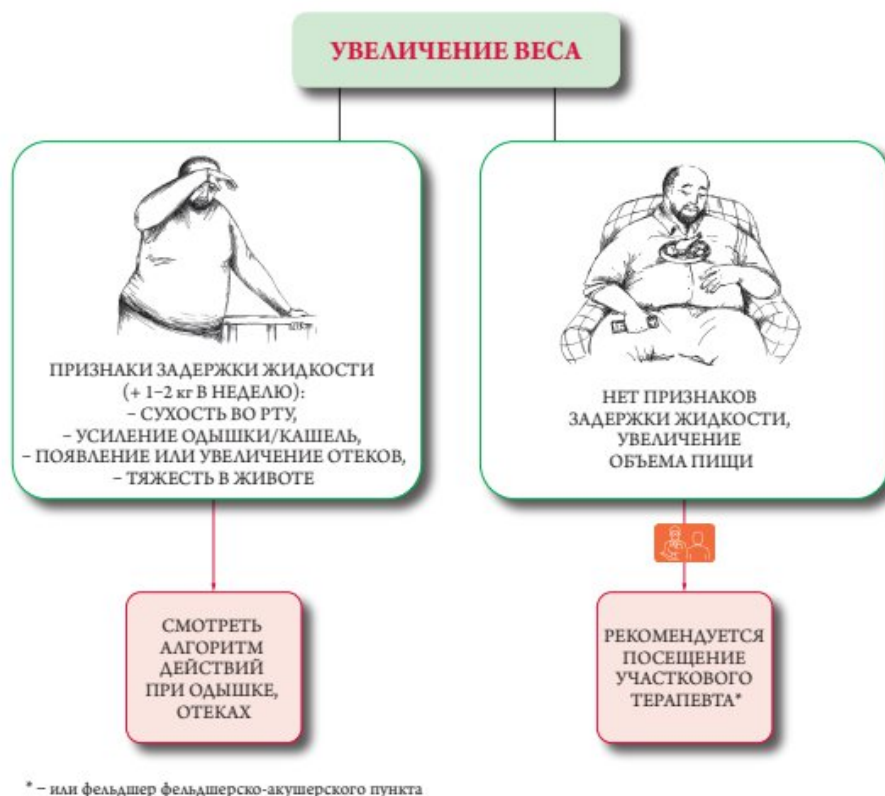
УВЕЛИЧЕНИЕ ВЕСА

ПРИЗНАКИ ЗАДЕРЖКИ ЖИДКОСТИ (+ 1–2 кг В НЕДЕЛЮ):
– СУХОСТЬ ВО РТУ,
– УСИЛЕНИЕ ОДЫШКИ/КАШЕЛЬ,
– ПОЯВЛЕНИЕ ИЛИ УВЕЛИЧЕНИЕ ОТЕКОВ,
– ТЯЖЕСТЬ В ЖИВОТЕ

НЕТ ПРИЗНАКОВ ЗАДЕРЖКИ ЖИДКОСТИ, УВЕЛИЧЕНИЕ ОБЪЕМА ПИЩИ

СМОТРЕТЬ АЛГОРИТМ ДЕЙСТВИЙ ПРИ ОДЫШКЕ, ОТЕКАХ

РЕКОМЕНДУЕТСЯ ПОСЕЩЕНИЕ УЧАСТКОВОГО ТЕРАПЕВТА*

* – или фельдшер фельдшерско-акушерского пункта